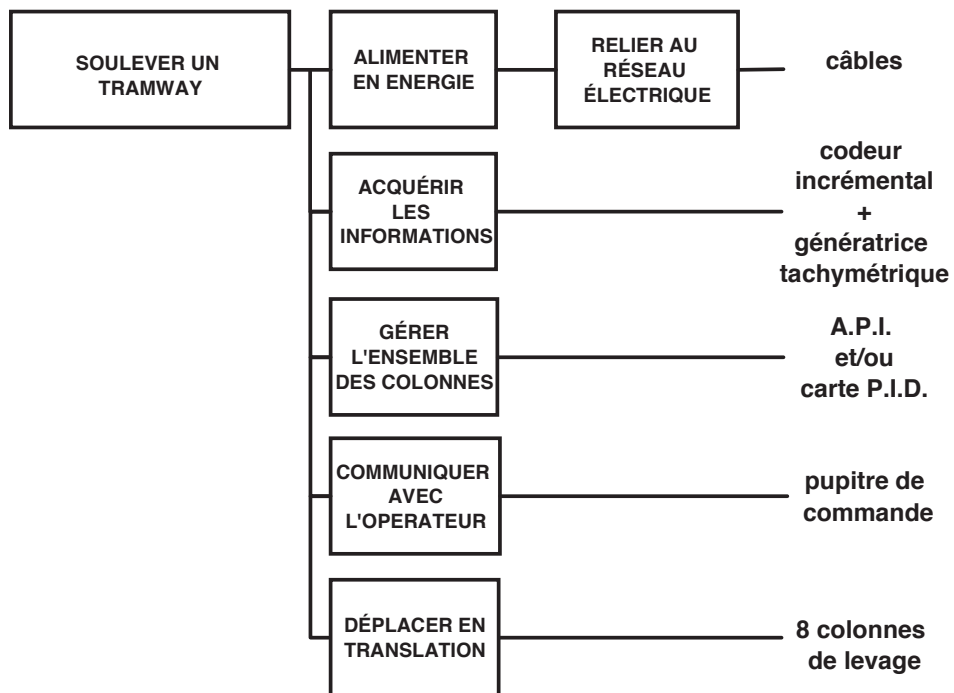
SOULEVER UN TRAMWAY

ALIMENTER EN ENERGIE

RELIER AU RÉSEAU ÉLECTRIQUE

câbles

ACQUÉRIR LES INFORMATIONS

codeur incrémental + génératrice tachymétrique

GÉRER L'ENSEMBLE DES COLONNES

A.P.I. et/ou carte P.I.D.

COMMUNIQUER AVEC L'OPERATEUR

pupitre de commande

DÉPLACER EN TRANSLATION

8 colonnes de levage